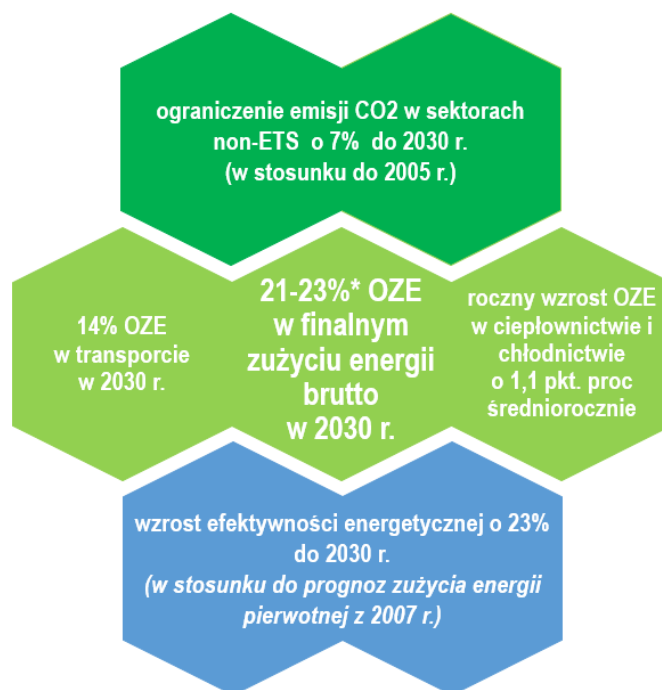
ograniczenie emisji CO2 w sektorach non-ETS o 7% do 2030 r. (w stosunku do 2005 r.)

14% OZE w transporcie w 2030 r.

21-23%* OZE w finalnym zużyciu energii brutto w 2030 r.

roczny wzrost OZE w ciepłownictwie i chłodnictwie o 1,1 pkt. proc średniorocznie

wzrost efektywności energetycznej o 23% do 2030 r.
*(w stosunku do prognoz zużycia energii pierwotnej z 2007 r.)*